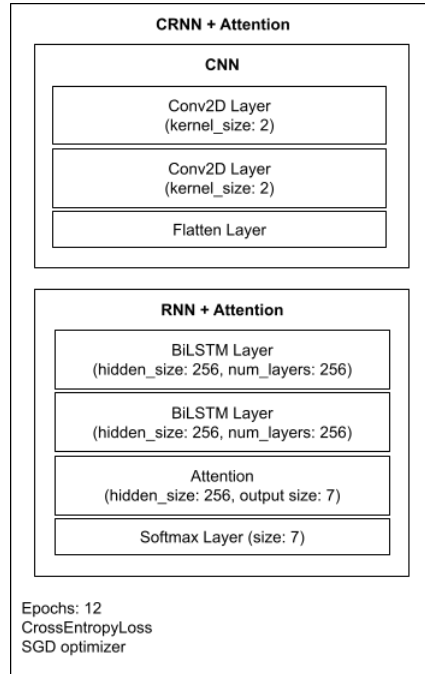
CRNN + Attention

CNN

Conv2D Layer
(kernel_size: 2)

Conv2D Layer
(kernel_size: 2)

Flatten Layer

RNN + Attention

BiLSTM Layer
(hidden_size: 256, num_layers: 256)

BiLSTM Layer
(hidden_size: 256, num_layers: 256)

Attention
(hidden_size: 256, output size: 7)

Softmax Layer (size: 7)

Epochs: 12
CrossEntropyLoss
SGD optimizer